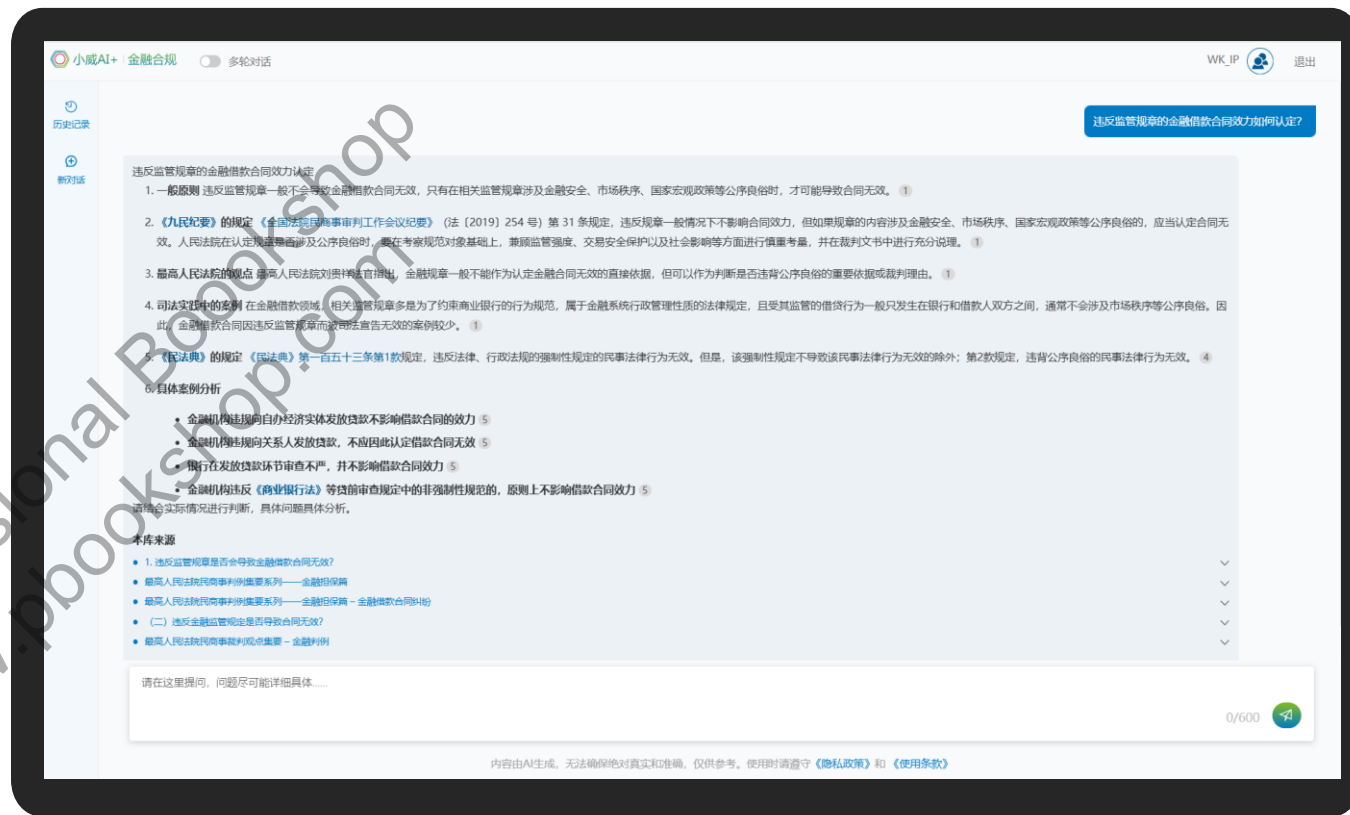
小威AI+ | 金融合规 多轮对话

WK_IP 退出

历史记录

新对话

违反监管规章的金融借款合同效力如何认定?

违反监管规章的金融借款合同效力认定

1. 一般原则 违反监管规章一般不会导致金融借款合同无效，只有在相关监管规章涉及金融安全、市场秩序、国家宏观政策等公序良俗时，才可能导致合同无效。 1

2. 《九民纪要》的规定 《全国法院民商事审判工作会议纪要》（法〔2019〕254 号）第 31 条规定，违反规章一般情况下不影响合同效力，但如果规章的内容涉及金融安全、市场秩序、国家宏观政策等公序良俗的，应当认定合同无效。人民法院在认定规章是否涉及公序良俗时，要在考察规范对象基础上，兼顾监管强度、交易安全保护以及社会影响等方面进行慎重考量，并在裁判文书中进行充分说理。 1

3. 最高人民法院的观点 最高人民法院刘贵祥法官指出，金融规章一般不能作为认定金融合同无效的直接依据，但可以作为判断是否违背公序良俗的重要依据或裁判理由。 1

4. 司法实践中的案例 在金融借款领域，相关监管规章多是为了约束商业银行的行为规范，属于金融系统行政管理性质的法律规定，且受其监管的借贷行为一般只发生在银行和借款人双方之间，通常不会涉及市场秩序等公序良俗。因此，金融借款合同因违反监管规章而被司法宣告无效的案例较少。 1

5. 《民法典》的规定 《民法典》第一百五十三条第1款规定，违反法律、行政法规的强制性规定的民事法律行为无效。但是，该强制性规定不导致该民事法律行为无效的除外；第2款规定，违背公序良俗的民事法律行为无效。 4

6. 具体案例分析

• 金融机构违规向自办经济实体发放贷款不影响借款合同的效力 5
• 金融机构违规向关系人发放贷款，不应因此认定借款合同无效 5
• 银行在发放贷款环节审查不严，并不影响借款合同效力 5
• 金融机构违反《商业银行法》等贷前审查规定中的非强制性规范的，原则上不影响借款合同效力 5

请结合实际情况进行判断，具体问题具体分析。

本库来源

• 1. 违反监管规章是否会导致金融借款合同无效?
• 最高人民法院民商事判例集要系列——金融担保篇
• 最高人民法院民商事判例集要系列——金融担保篇 – 金融借款合同纠纷
• （二）违反金融监管规定是否导致合同无效?
• 最高人民法院民商事裁判观点集要 – 金融判例

请在这里提问，问题尽可能详细具体......

0/600

内容由AI生成，无法确保绝对真实和准确，仅供参考。使用时请遵守《隐私政策》和《使用条款》

ional Boookshop
.pbookshop.com